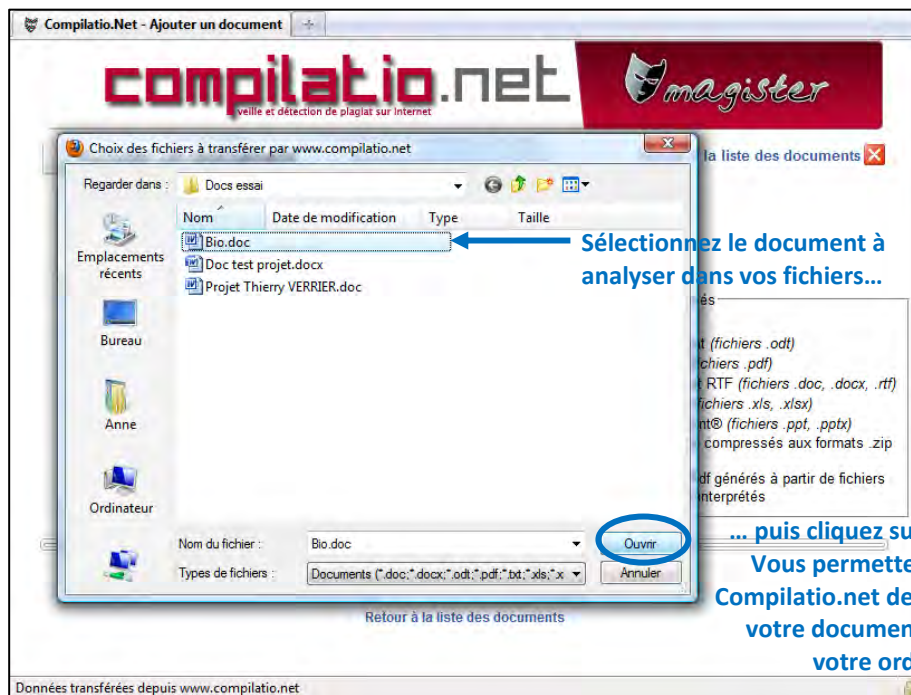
Compilatio.Net - Ajouter un document

compilatio.net
veille et détection de plagiat sur Internet

magister

Choix des fichiers à transférer par www.compilatio.net

la liste des documents

Regarder dans : Docs essai

Nom | Date de modification | Type | Taille

Emplacements récents

Bio.doc
Doc test projet.docx
Projet Thierry VERRIER.doc

Sélectionnez le document à analyser dans vos fichiers…

és

t (fichiers .odt)
chiers .pdf)
RTF (fichiers .doc, .docx, .rtf)
ichiers .xls, .xlsx)
nt® (fichiers .ppt, .pptx)
compressés aux formats .zip

df générés à partir de fichiers
nterprétés

Bureau

Anne

Ordinateur

Nom du fichier : Bio.doc
Types de fichiers : Documents (*.doc;*.docx;*.odt;*.pdf;*.txt;*.xls;*.x

Ouvrir
Annuler

… puis cliquez su
Vous permette
Compilatio.net de
votre documen
votre ord

Retour à la liste des documents

Données transférées depuis www.compilatio.net